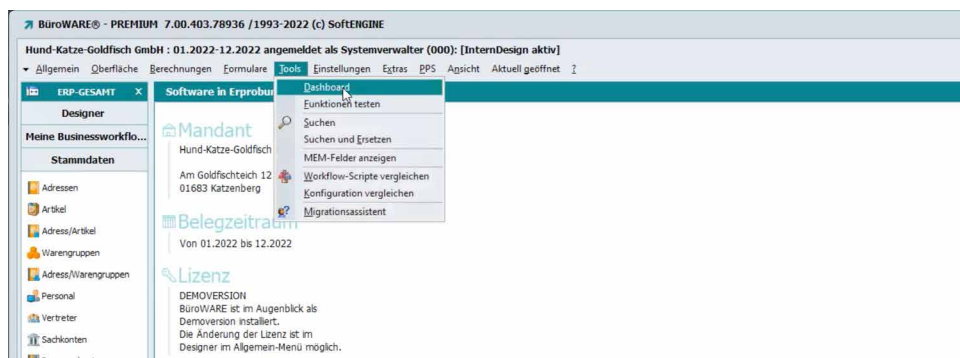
BüroWARE® - PREMIUM 7.00.403.78936 /1993-2022 (c) SoftENGINE

Hund-Katze-Goldfisch GmbH : 01.2022-12.2022 angemeldet als Systemverwalter (000): [InternDesign aktiv]

Allgemein Oberfläche Berechnungen Formulare Tools Einstellungen Extras PPS Ansicht Aktuell geöffnet ?

ERP-GESAMT ×

Designer

Meine Businessworkflo...

Stammdaten

Adressen

Artikel

Adress/Artikel

Warengruppen

Adress/Warengruppen

Personal

Vertreter

Sachkonten

Software in Erprobu

Dashboard

Funktionen testen

Suchen

Suchen und Ersetzen

MEM-Felder anzeigen

Workflow-Scripte vergleichen

Konfiguration vergleichen

Migrationsassistent

Mandant

Hund-Katze-Goldfisch

Am Goldfischteich 12
01683 Katzenberg

Belegzeitraum

Von 01.2022 bis 12.2022

Lizenz

DEMOVERSION
BüroWARE ist im Augenblick als Demoversion installiert.
Die Änderung der Lizenz ist im Designer im Allgemein-Menü möglich.